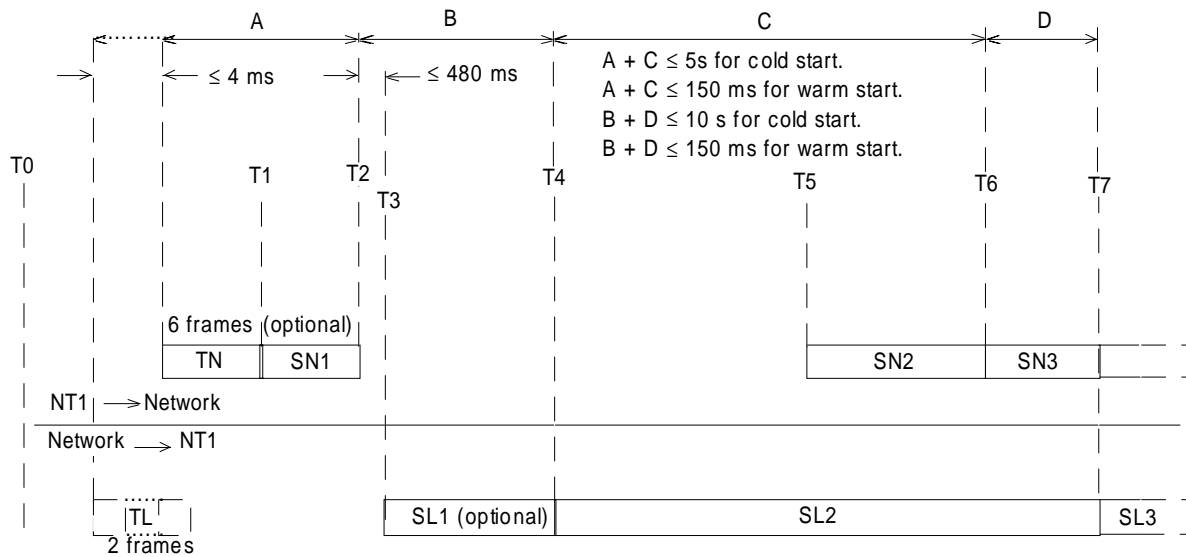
A B C D

$\leq$ 4 ms

$\leq$ 480 ms

A + C $\leq$ 5s for cold start.
A + C $\leq$ 150 ms for warm start.
B + D $\leq$ 10 s for cold start.
B + D $\leq$ 150 ms for warm start.

T0 T1 T2 T3 T4 T5 T6 T7

6 frames (optional)

| TN | SN1 |
|---|---|

| SN2 | SN3 |
|---|---|

NT1 → Network

Network → NT1

TL

2 frames

| SL1 (optional) | SL2 | SL3 |
|---|---|---|